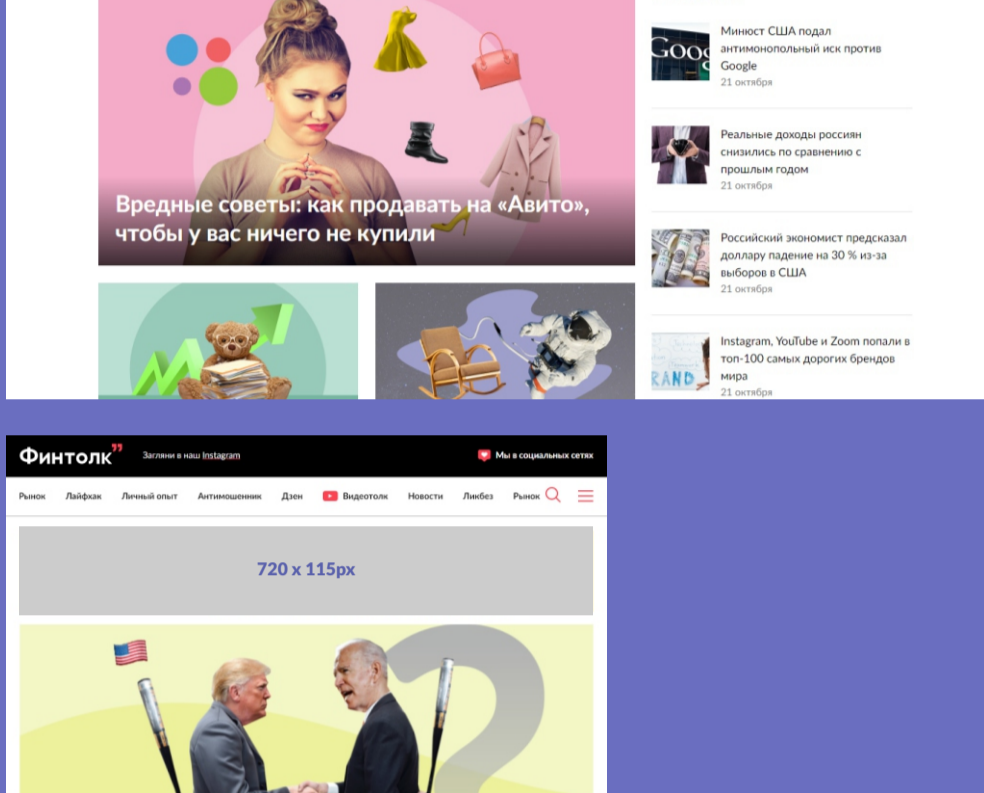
Вредные советы: как продавать на «Авито», чтобы у вас ничего не купили

Минюст США подал антимонопольный иск против Google
21 октября

Реальные доходы россиян снизились по сравнению с прошлым годом
21 октября

Российский экономист предсказал доллару падение на 30 % из-за выборов в США
21 октября

Instagram, YouTube и Zoom попали в топ-100 самых дорогих брендов мира
21 октября

Финтолк

Загляни в наш Instagram

Мы в социальных сетях

Рынок Лайфхак Личный опыт Антимошенник Дзен Видеотолк Новости Ликбез Рынок

720 x 115px